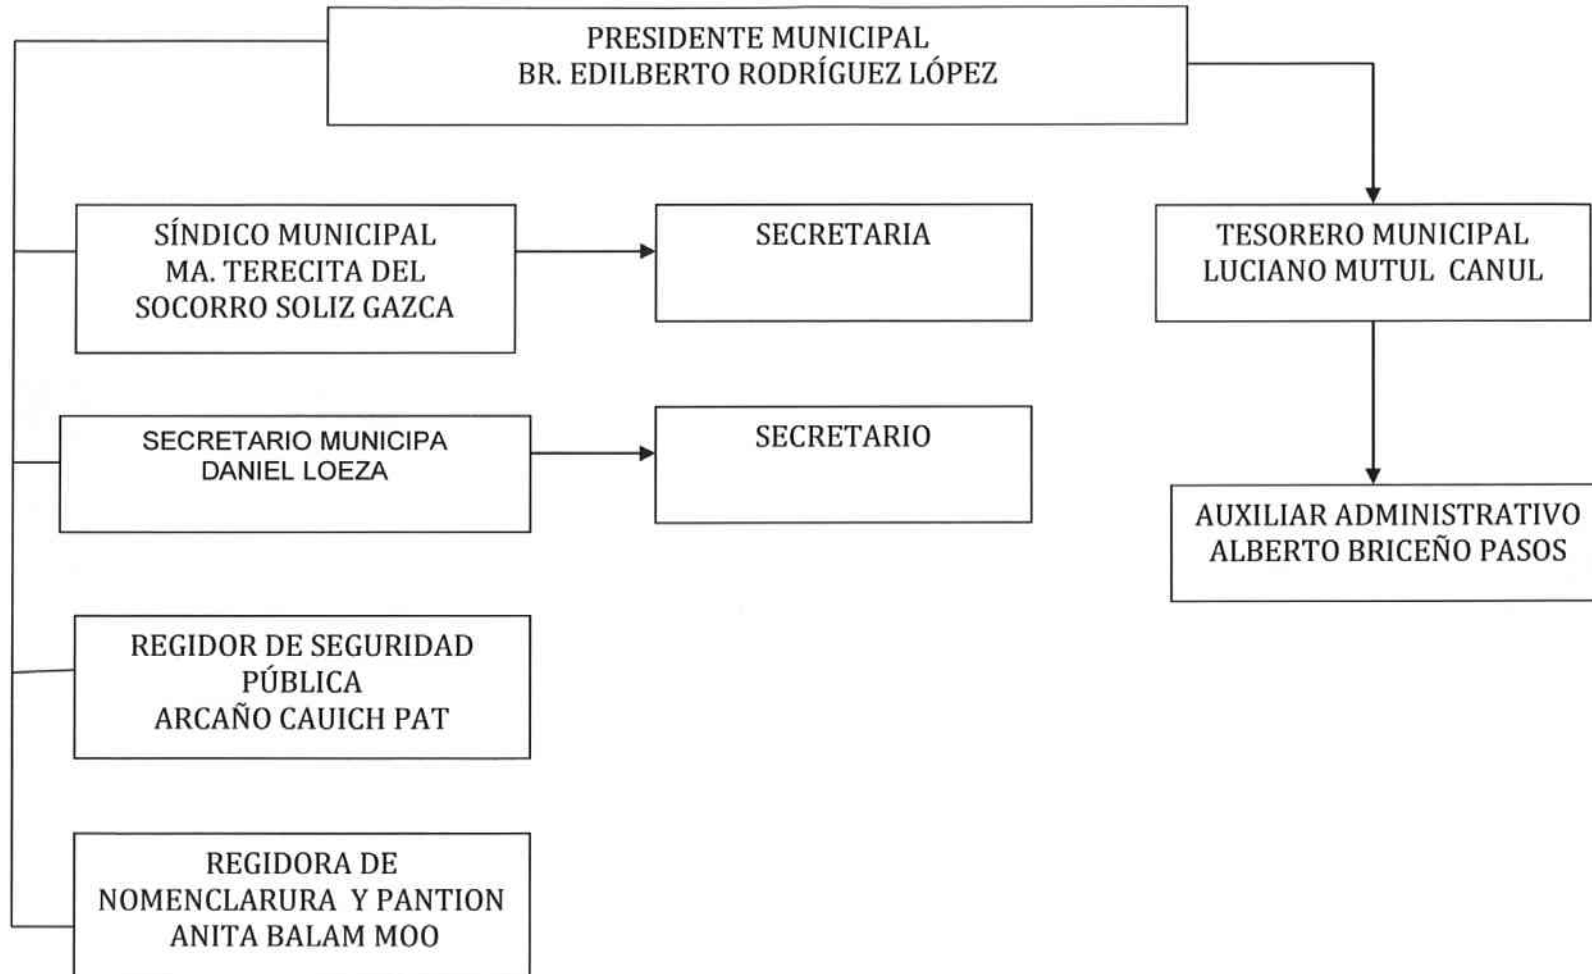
PRESIDENTE MUNICIPAL
BR. EDILBERTO RODRÍGUEZ LÓPEZ

SÍNDICO MUNICIPAL
MA. TERECITA DEL SOCORRO SOLIZ GAZCA

SECRETARIA

TESORERO MUNICIPAL
LUCIANO MUTUL CANUL

SECRETARIO MUNICIPA
DANIEL LOEZA

SECRETARIO

AUXILIAR ADMINISTRATIVO
ALBERTO BRICEÑO PASOS

REGIDOR DE SEGURIDAD PÚBLICA
ARCAÑO CAUICH PAT

REGIDORA DE NOMENCLARURA Y PANTION
ANITA BALAM MOO